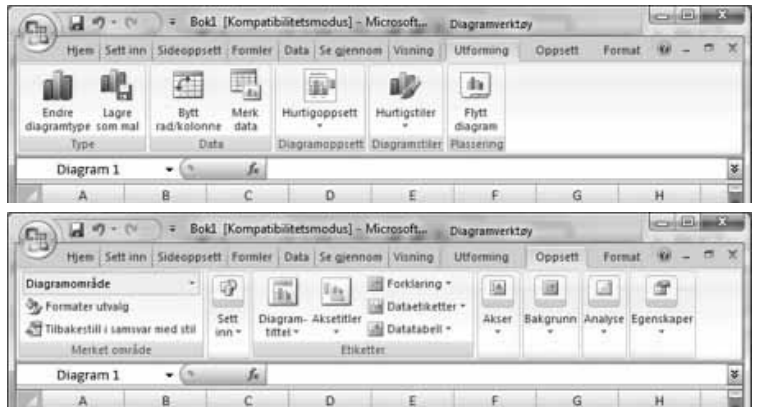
Bok1 [Kompatibilitetsmodus] - Microsoft... Diagramverktøy

Hjem | Sett inn | Sideoppsett | Formler | Data | Se gjennom | Visning | Utforming | Oppsett | Format

Endre diagramtype | Lagre som mal | Bytt rad/kolonne | Merk data | Hurtigoppsett | Hurtigstiler | Flytt diagram

Type | Data | Diagramoppsett | Diagramstiler | Plassering

Diagram 1 | $f_x$

A | B | C | D | E | F | G | H

Bok1 [Kompatibilitetsmodus] - Microsoft... Diagramverktøy

Hjem | Sett inn | Sideoppsett | Formler | Data | Se gjennom | Visning | Utforming | Oppsett | Format

Diagramområde

Formater utvalg

Tilbakestill i samsvar med stil

Merket område

Sett inn | Diagramtittel | Aksetitler | Forklaring | Dataetiketter | Datatabell | Akser | Bakgrunn | Analyse | Egenskaper

Etiketter

Diagram 1 | $f_x$

A | B | C | D | E | F | G | H